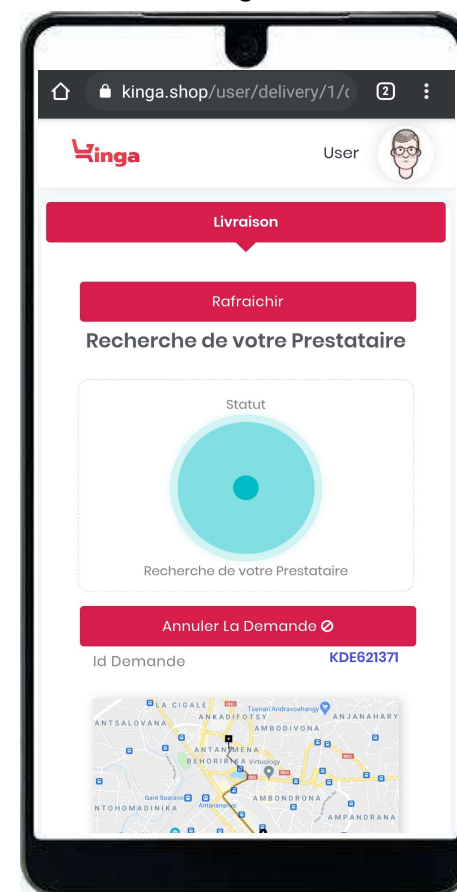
kinga.shop/user/delivery/1/c

2

Kinga

User

Livraison

Rafraichir

Recherche de votre Prestataire

Statut

Recherche de votre Prestataire

Annuler La Demande ⊘

Id Demande

KDE621371

LA CIGALE

Tsenan'Andravoahangy

ANKADIFOTSY

ANJANAHARY

ANTSALOVANA

AMBODIVONA

ANTANIMENA

BEHORIRIKA

Virtualogy

Gare Soarano

AMBONDRONA

NTOHOMADINIKA

Antaninarenina

AMPANDRANA